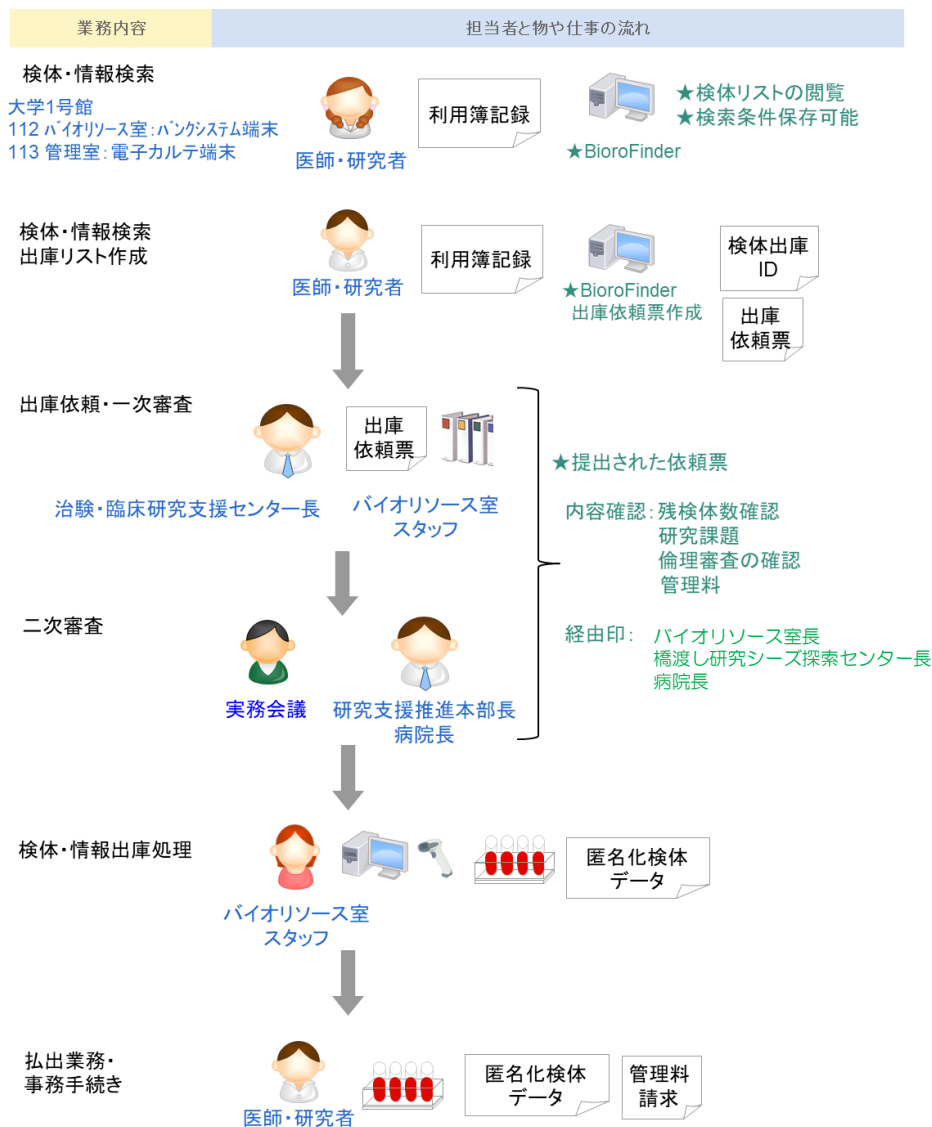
業務内容

担当者と物や仕事の流れ

検体・情報検索

大学1号館
112 バイオリソース室：バンクシステム端末
113 管理室：電子カルテ端末

医師・研究者

利用簿記録

★BioroFinder

★検体リストの閲覧
★検索条件保存可能

検体・情報検索
出庫リスト作成

医師・研究者

利用簿記録

★BioroFinder
出庫依頼票作成

検体出庫ID

出庫依頼票

出庫依頼・一次審査

出庫依頼票

治験・臨床研究支援センター長

バイオリソース室スタッフ

★提出された依頼票

内容確認：残検体数確認
研究課題
倫理審査の確認
管理料

経由印：バイオリソース室長
橋渡し研究シーズ探索センター長
病院長

二次審査

実務会議

研究支援推進本部長
病院長

検体・情報出庫処理

バイオリソース室スタッフ

匿名化検体データ

払出業務・
事務手続き

医師・研究者

匿名化検体データ

管理料請求